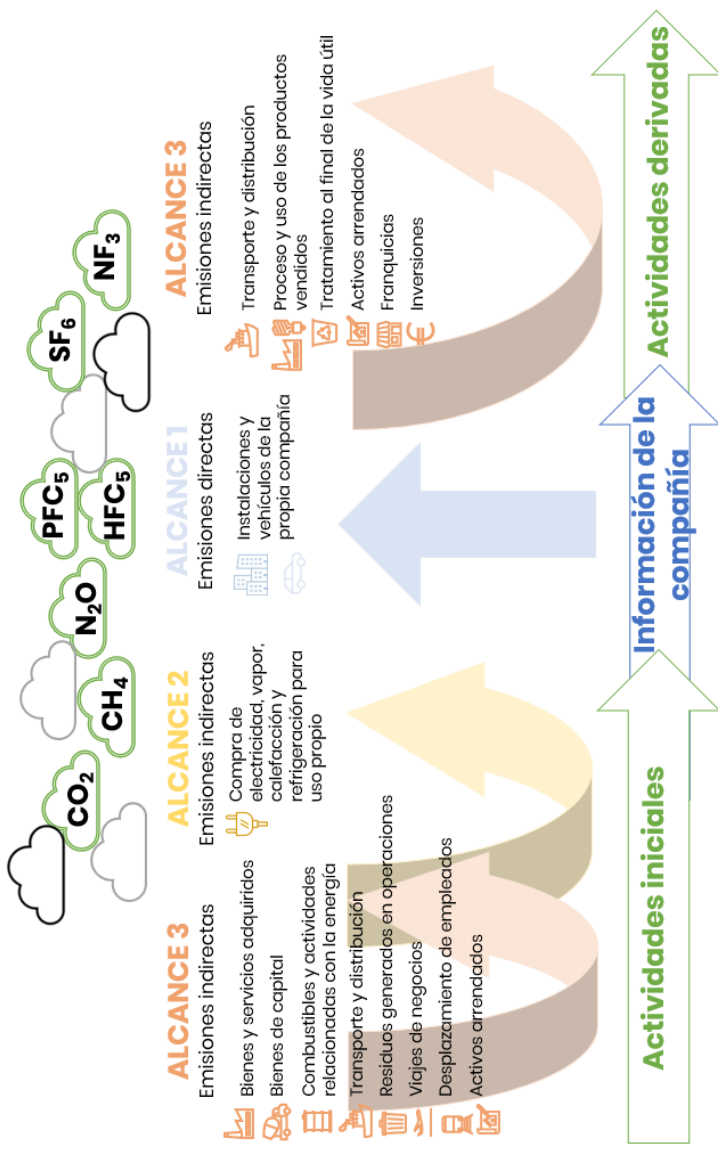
$CO_2$

$CH_4$

$N_2O$

$PFC_5$

$HFC_5$

$SF_6$

$NF_3$

ALCANCE 3
Emisiones indirectas
Bienes y servicios adquiridos
Bienes de capital
Combustibles y actividades relacionadas con la energía
Transporte y distribución
Residuos generados en operaciones
Viajes de negocios
Desplazamiento de empleados
Activos arrendados

ALCANCE 2
Emisiones indirectas
Compra de electricidad, vapor, calefacción y refrigeración para uso propio

ALCANCE 1
Emisiones directas
Instalaciones y vehículos de la propia compañía

ALCANCE 3
Emisiones indirectas
Transporte y distribución
Proceso y uso de los productos vendidos
Tratamiento al final de la vida útil
Activos arrendados
Franquicias
Inversiones

Actividades iniciales

Información de la compañía

Actividades derivadas